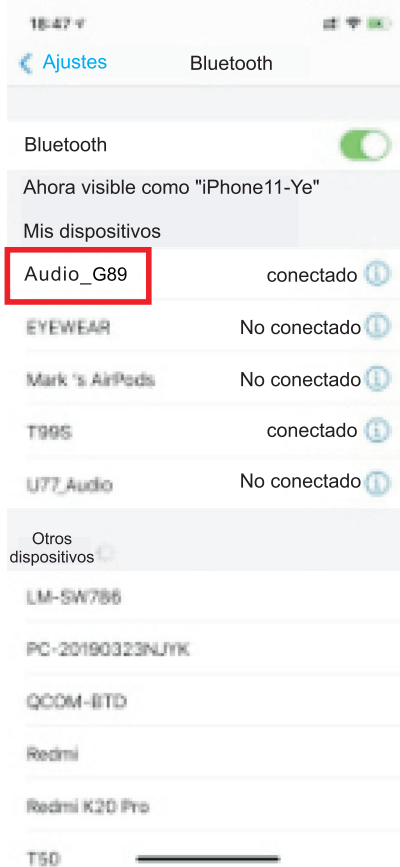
16:47

Ajustes Bluetooth

Bluetooth

Ahora visible como "iPhone11-Ye"

Mis dispositivos

Audio_G89 conectado

EYEWEAR No conectado

Mark 's AirPods No conectado

T99S conectado

U77_Audio No conectado

Otros dispositivos

LM-SW786

PC-20190323NJYK

QCOM-BTD

Redmi

Redmi K20 Pro

T50